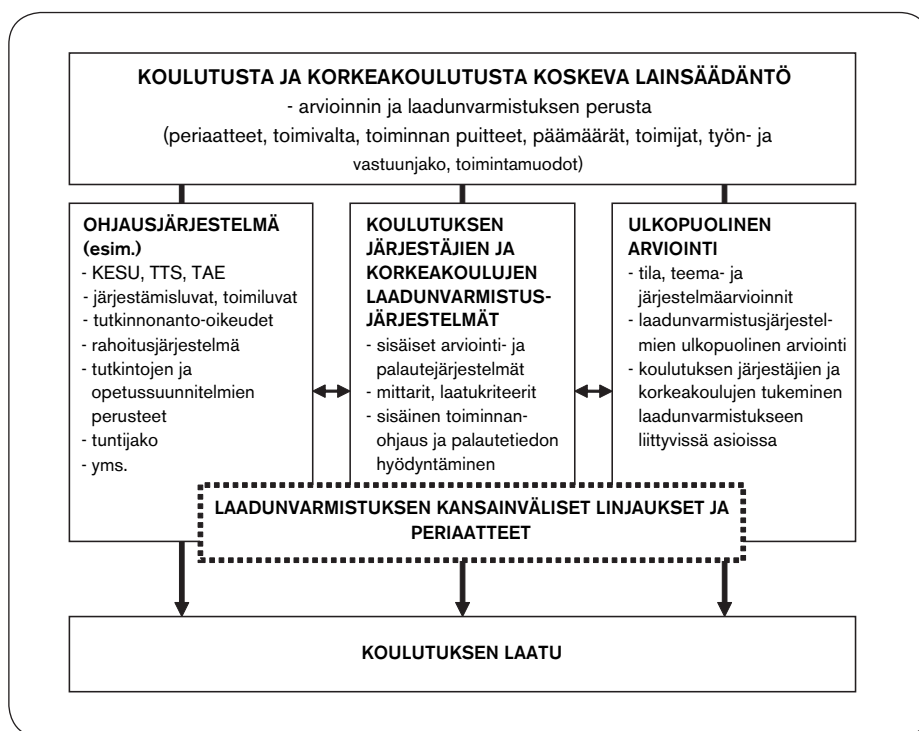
KOULUTUSTA JA KORKEAKOULUTUSTA KOSKEVA LAINSÄÄDÄNTÖ
- arvioinnin ja laadunvarmistuksen perusta
(periaatteet, toimivalta, toiminnan puitteet, päämäärät, toimijat, työn- ja vastuunjako, toimintamuodot)

OHJAUSJÄRJESTELMÄ (esim.)
- KESU, TTS, TAE
- järjestämisluvat, toimiluvat
- tutkinnonanto-oikeudet
- rahoitusjärjestelmä
- tutkintojen ja opetussuunnitelmien perusteet
- tuntijako
- yms.

KOULUTUKSEN JÄRJESTÄJIEN JA KORKEAKOULUJEN LAADUNVARMISTUSJÄRJESTELMÄT
- sisäiset arviointi- ja palautejärjestelmät
- mittarit, laatukriteerit
- sisäinen toiminnanohjaus ja palautetiedon hyödyntäminen

ULKOPUOLINEN ARVIOINTI
- tila, teema- ja järjestelmäarvioinnit
- laadunvarmistusjärjestelmien ulkopuolinen arviointi
- koulutuksen järjestäjien ja korkeakoulujen tukeminen laadunvarmistukseen liittyvissä asioissa

LAADUNVARMISTUKSEN KANSAINVÄLISET LINJAUKSET JA PERIAATTEET

KOULUTUKSEN LAATU